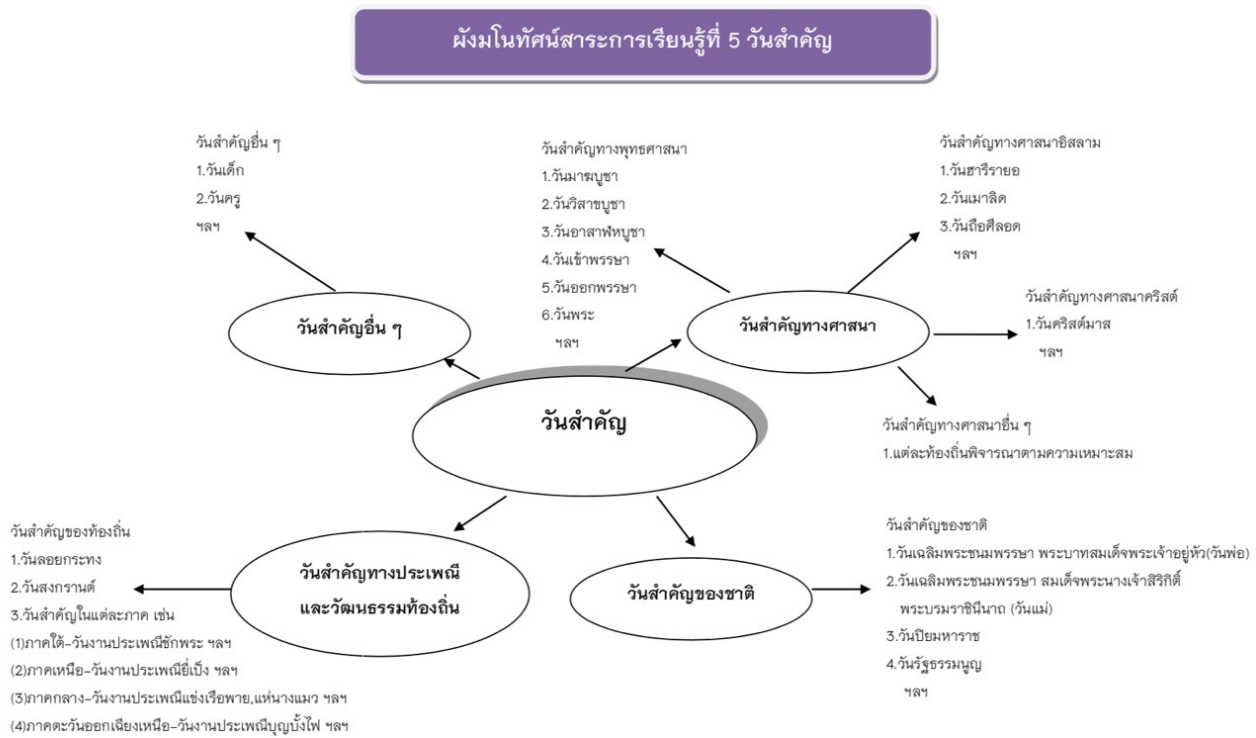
ผังมโนทัศน์สาระการเรียนรู้ที่ 5 วันสำคัญ

วันสำคัญอื่น ๆ
1.วันเด็ก
2.วันครู
ฯลฯ

วันสำคัญทางพุทธศาสนา
1.วันมาฆบูชา
2.วันวิสาขบูชา
3.วันอาสาฬหบูชา
4.วันเข้าพรรษา
5.วันออกพรรษา
6.วันพระ
ฯลฯ

วันสำคัญทางศาสนาอิสลาม
1.วันฮารีรายอ
2.วันเมาลิด
3.วันถือศีลอด
ฯลฯ

วันสำคัญทางศาสนาคริสต์
1.วันคริสต์มาส
ฯลฯ

วันสำคัญอื่น ๆ

วันสำคัญทางศาสนา

วันสำคัญ

วันสำคัญทางศาสนาอื่น ๆ
1.แต่ละท้องถิ่นพิจารณาตามความเหมาะสม

วันสำคัญของท้องถิ่น
1.วันลอยกระทง
2.วันสงกรานต์
3.วันสำคัญในแต่ละภาค เช่น
(1)ภาคใต้-วันงานประเพณีชักพระ ฯลฯ
(2)ภาคเหนือ-วันงานประเพณียี่เป็ง ฯลฯ
(3)ภาคกลาง-วันงานประเพณีแข่งเรือพาย,แห่นางแมว ฯลฯ
(4)ภาคตะวันออกเฉียงเหนือ-วันงานประเพณีบุญบั้งไฟ ฯลฯ

วันสำคัญทางประเพณีและวัฒนธรรมท้องถิ่น

วันสำคัญของชาติ

วันสำคัญของชาติ
1.วันเฉลิมพระชนมพรรษา พระบาทสมเด็จพระเจ้าอยู่หัว(วันพ่อ)
2.วันเฉลิมพระชนมพรรษา สมเด็จพระนางเจ้าสิริกิติ์ พระบรมราชินีนาถ (วันแม่)
3.วันปิยมหาราช
4.วันรัฐธรรมนูญ
ฯลฯ